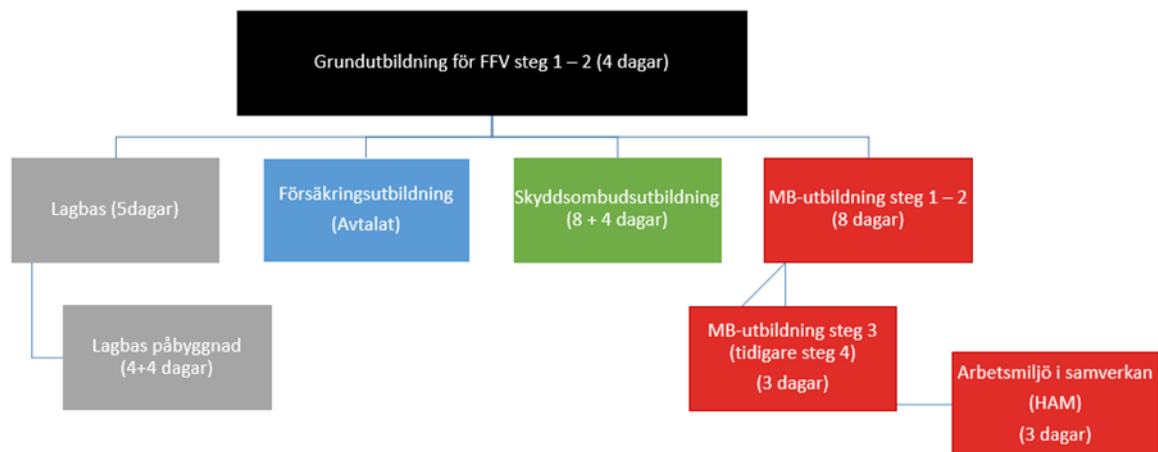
Grundutbildning för FFV steg 1 – 2 (4 dagar)

Lagbas (5dagar)

Försäkringsutbildning (Avtalat)

Skyddsombudsutbildning (8 + 4 dagar)

MB-utbildning steg 1 – 2 (8 dagar)

Lagbas påbyggnad (4+4 dagar)

MB-utbildning steg 3 (tidigare steg 4) (3 dagar)

Arbetsmiljö i samverkan (HAM) (3 dagar)